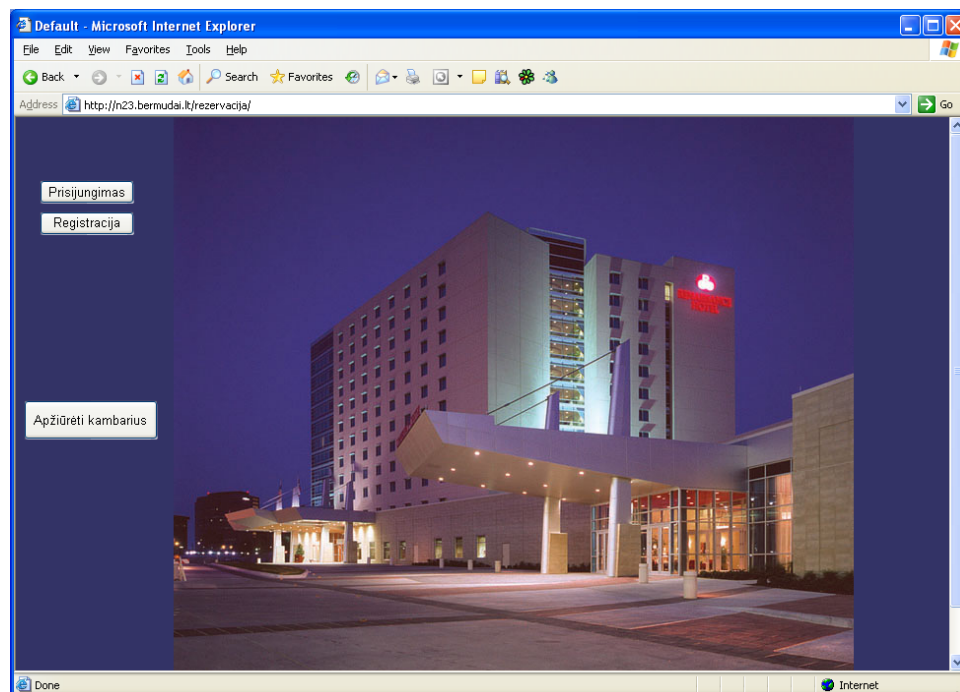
Default - Microsoft Internet Explorer

File Edit View Favorites Tools Help

Back Search Favorites

Address http://n23.bermudai.lt/rezervacija/ Go

Prisijungimas

Registracija

Apžiūrėti kambarius

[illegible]

Done Internet